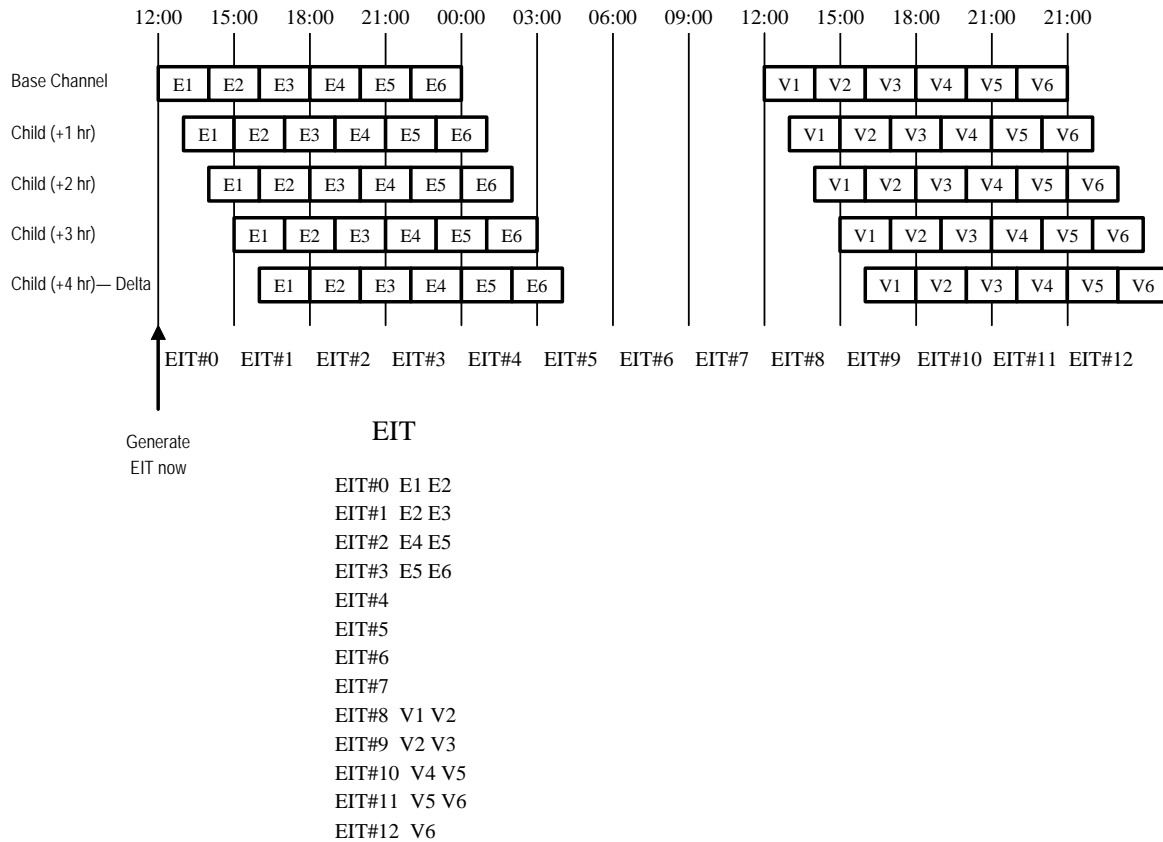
12:00 15:00 18:00 21:00 00:00 03:00 06:00 09:00 12:00 15:00 18:00 21:00 21:00

Base Channel E1 E2 E3 E4 E5 E6 V1 V2 V3 V4 V5 V6

Child (+1 hr) E1 E2 E3 E4 E5 E6 V1 V2 V3 V4 V5 V6

Child (+2 hr) E1 E2 E3 E4 E5 E6 V1 V2 V3 V4 V5 V6

Child (+3 hr) E1 E2 E3 E4 E5 E6 V1 V2 V3 V4 V5 V6

Child (+4 hr)— Delta E1 E2 E3 E4 E5 E6 V1 V2 V3 V4 V5 V6

EIT#0 EIT#1 EIT#2 EIT#3 EIT#4 EIT#5 EIT#6 EIT#7 EIT#8 EIT#9 EIT#10 EIT#11 EIT#12

Generate EIT now

EIT

EIT#0 E1 E2
EIT#1 E2 E3
EIT#2 E4 E5
EIT#3 E5 E6
EIT#4
EIT#5
EIT#6
EIT#7
EIT#8 V1 V2
EIT#9 V2 V3
EIT#10 V4 V5
EIT#11 V5 V6
EIT#12 V6